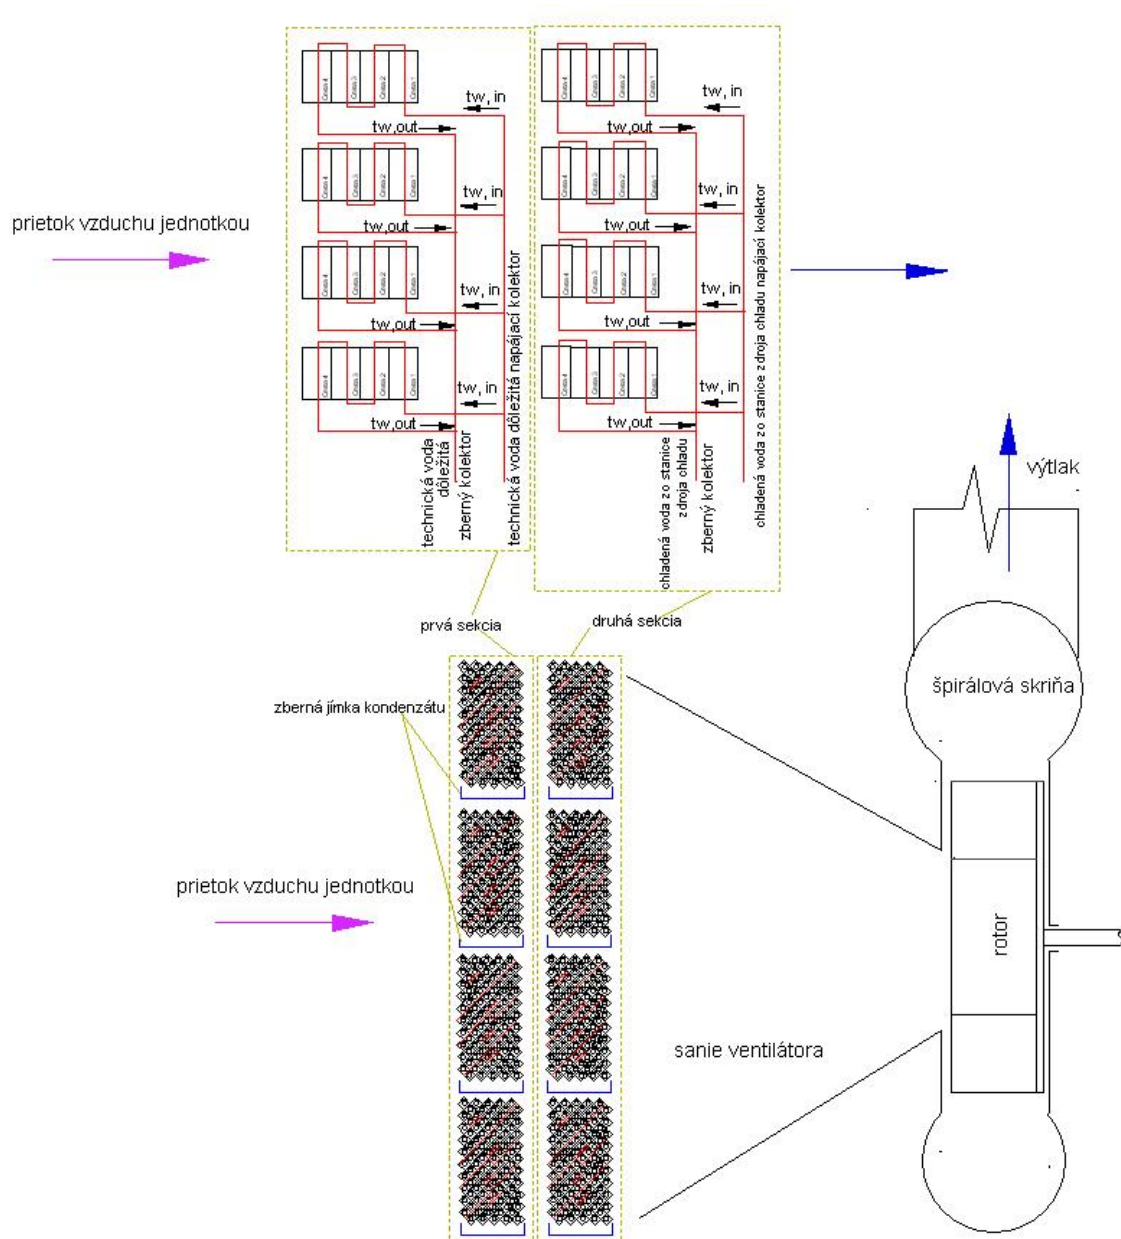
prietok vzduchu jednotkou

tw, in
tw,out
tw, in
tw,out
tw, in
tw,out
tw, in
tw,out

technická voda dôležitá
zberný kolektor
technická voda dôležitá napájací kolektor

tw, in
tw,out
tw, in
tw,out
tw, in
tw,out
tw, in
tw,out

chladená voda zo stanice zdroja chladu
zberný kolektor
chladená voda zo stanice zdroja chladu napájací kolektor

výtlak

prvá sekcia
druhá sekcia

zberná jímka kondenzátu

špirálová skriňa

prietok vzduchu jednotkou

rotor

sanie ventilátora